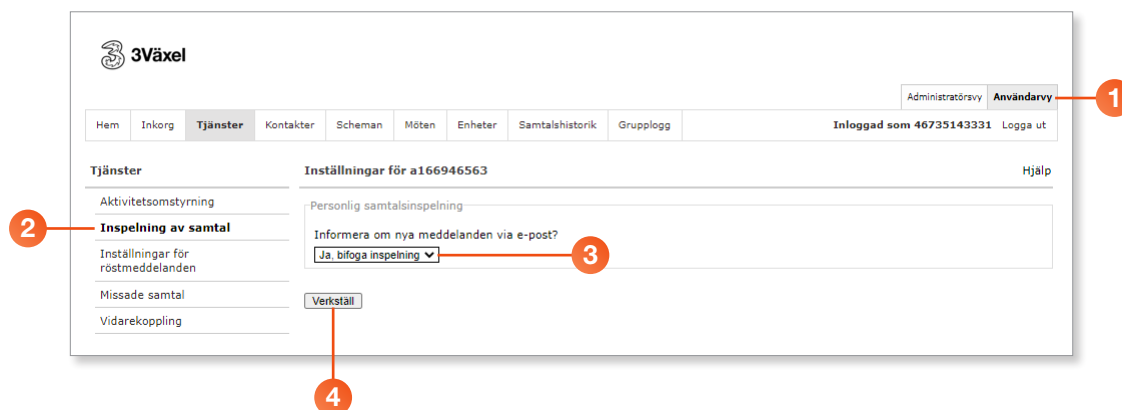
3Växel

Administratörsvy Användarvy

1

Hem Inkorg Tjänster Kontakter Scheman Möten Enheter Samtalshistorik Grupplogg

Inloggad som 46735143331 Logga ut

Tjänster

Aktivitetsomstyrning

2

Inspelning av samtal

Inställningar för röstmeddelanden

Missade samtal

Vidarekoppling

Inställningar för a166946563

Hjälp

Personlig samtalsinspelning

Informera om nya meddelanden via e-post?

Ja, bifoga inspelning

3

Verkställ

4